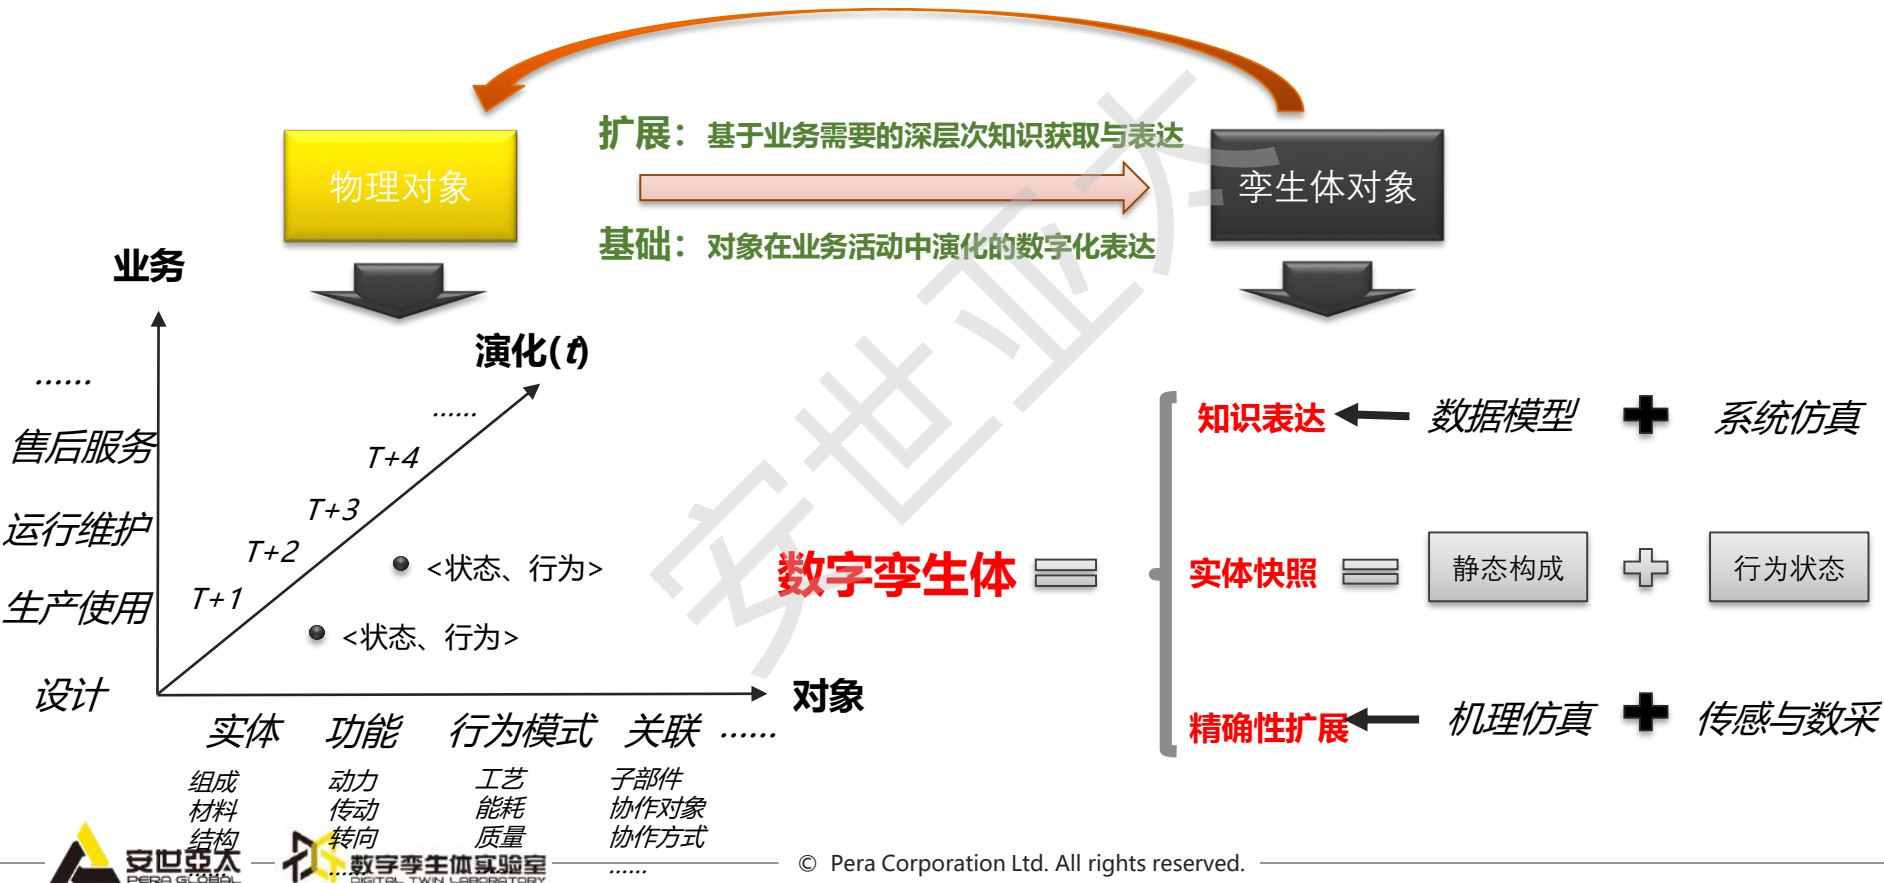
物理对象

扩展：基于业务需要的深层次知识获取与表达

基础：对象在业务活动中演化的数字化表达

孪生体对象

业务

演化(t)

……

售后服务

运行维护

生产使用

设计

……

T+4

T+3

T+2

T+1

<状态、行为>

<状态、行为>

对象

实体　功能　行为模式　关联　……

组成
材料
结构

动力
传动
转向

工艺
能耗
质量

子部件
协作对象
协作方式
……

数字孪生体

知识表达　数据模型　系统仿真

实体快照　静态构成　行为状态

精确性扩展　机理仿真　传感与数采

安世亚太
PERA GLOBAL

数字孪生体实验室
DIGITAL TWIN LABORATORY

© Pera Corporation Ltd. All rights reserved.

安世亚太